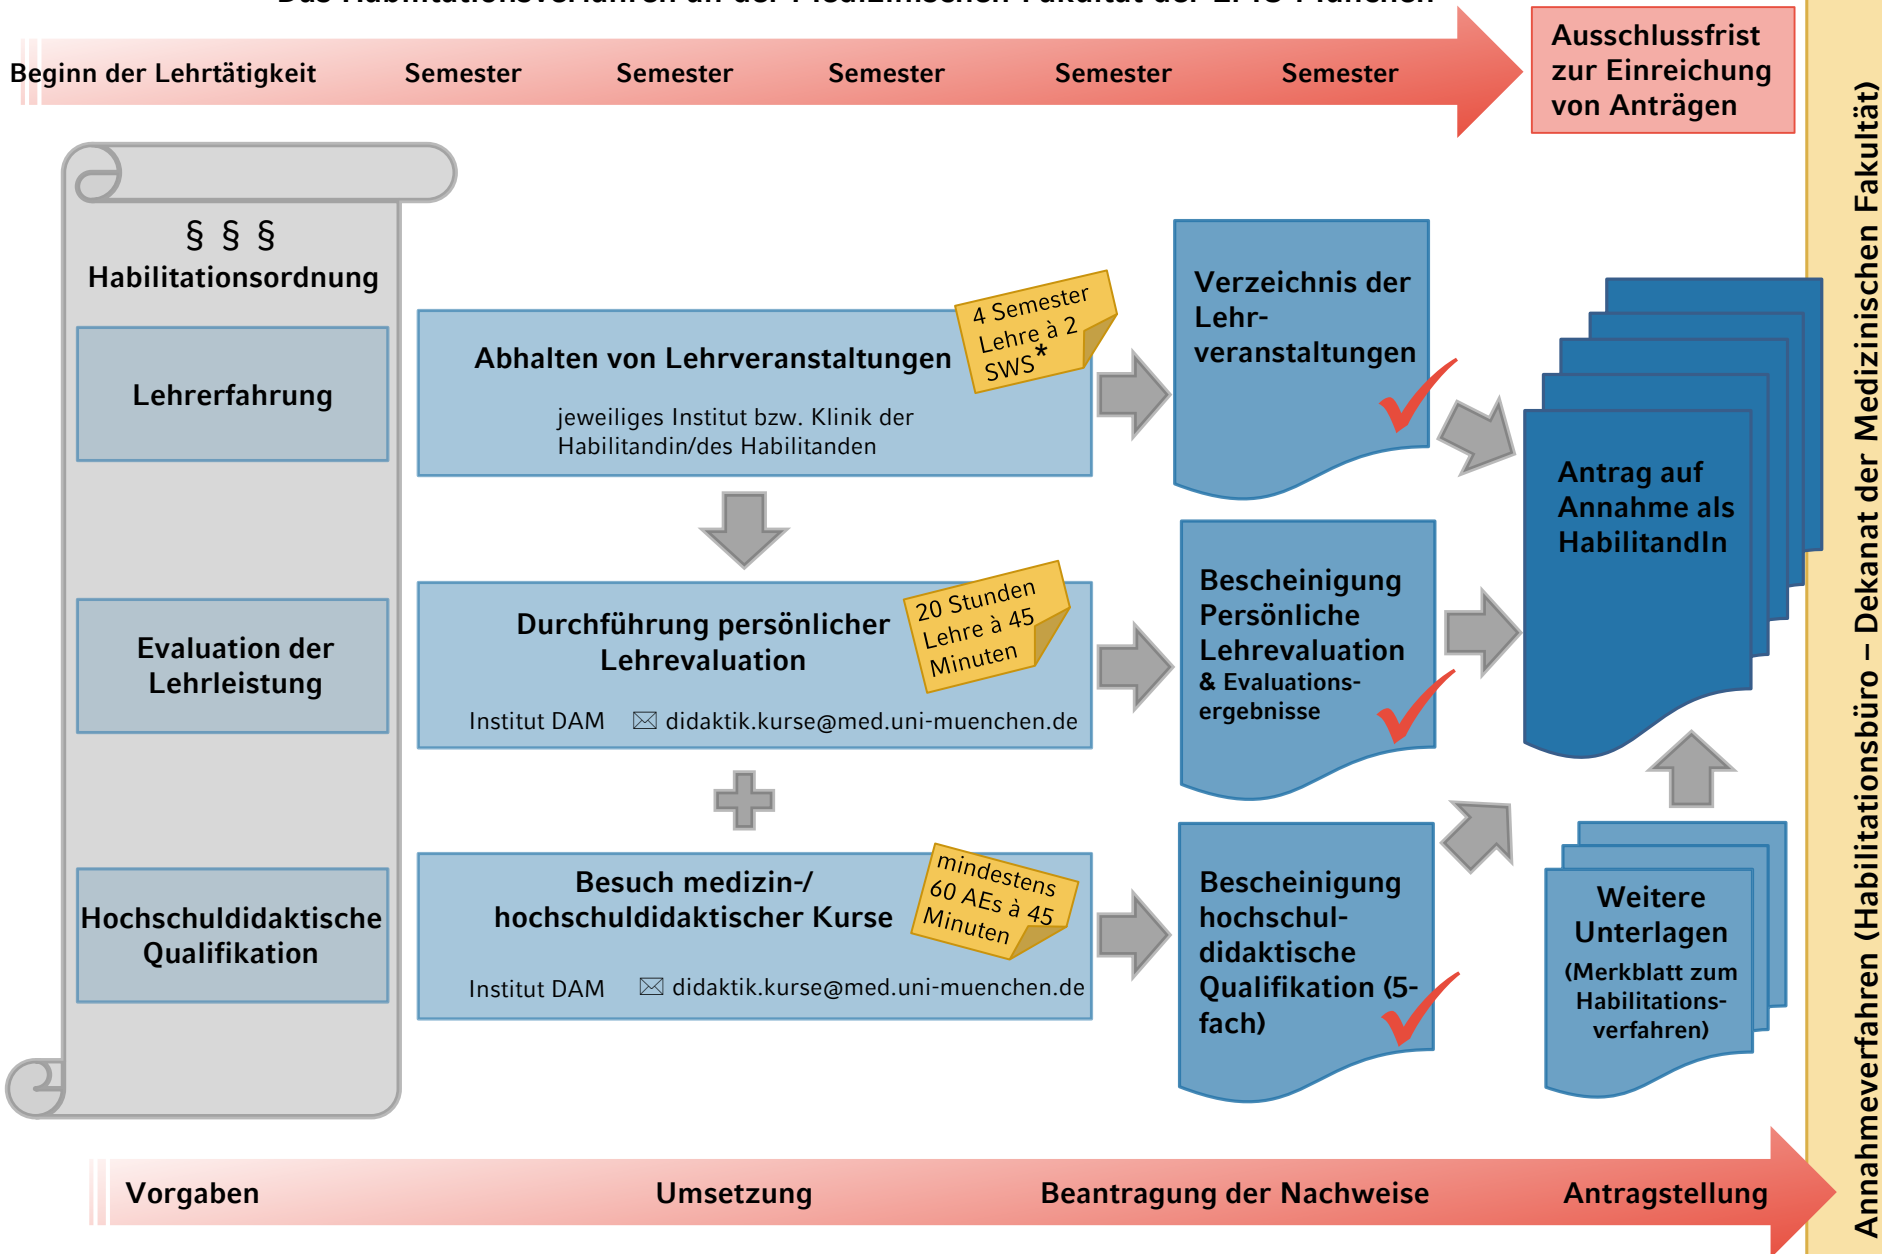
Das Habilitationsverfahren an der Medizinischen Fakultät der LMU München

Beginn der Lehrtätigkeit Semester Semester Semester Semester Semester

Ausschlussfrist zur Einreichung von Anträgen

§ § §
Habilitationsordnung

Lehrerfahrung

Evaluation der Lehrleistung

Hochschuldidaktische Qualifikation

Abhalten von Lehrveranstaltungen

4 Semester Lehre à 2 SWS*

jeweiliges Institut bzw. Klinik der Habilitandin/des Habilitanden

Durchführung persönlicher Lehrevaluation

20 Stunden Lehre à 45 Minuten

Institut DAM ✉ didaktik.kurse@med.uni-muenchen.de

Besuch medizin-/ hochschuldidaktischer Kurse

mindestens 60 AEs à 45 Minuten

Institut DAM ✉ didaktik.kurse@med.uni-muenchen.de

Verzeichnis der Lehrveranstaltungen

Bescheinigung Persönliche Lehrevaluation
& Evaluationsergebnisse

Bescheinigung hochschuldidaktische Qualifikation (5-fach)

Antrag auf Annahme als HabilitandIn

Weitere Unterlagen
(Merkblatt zum Habilitationsverfahren)

Annahmeverfahren (Habilitationsbüro – Dekanat der Medizinischen Fakultät)

Vorgaben Umsetzung Beantragung der Nachweise Antragstellung